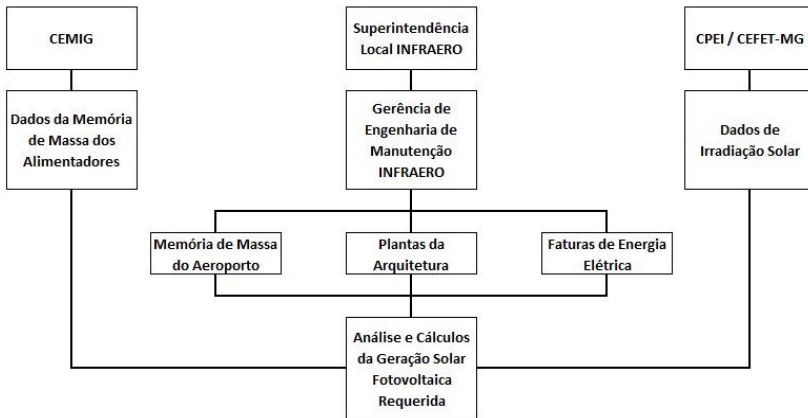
CEMIG

Dados da Memória de Massa dos Alimentadores

Superintendência Local INFRAERO

Gerência de Engenharia de Manutenção INFRAERO

CPEI / CEFET-MG

Dados de Irradiação Solar

Memória de Massa do Aeroporto

Plantas da Arquitetura

Faturas de Energia Elétrica

Análise e Cálculos da Geração Solar Fotovoltaica Requerida